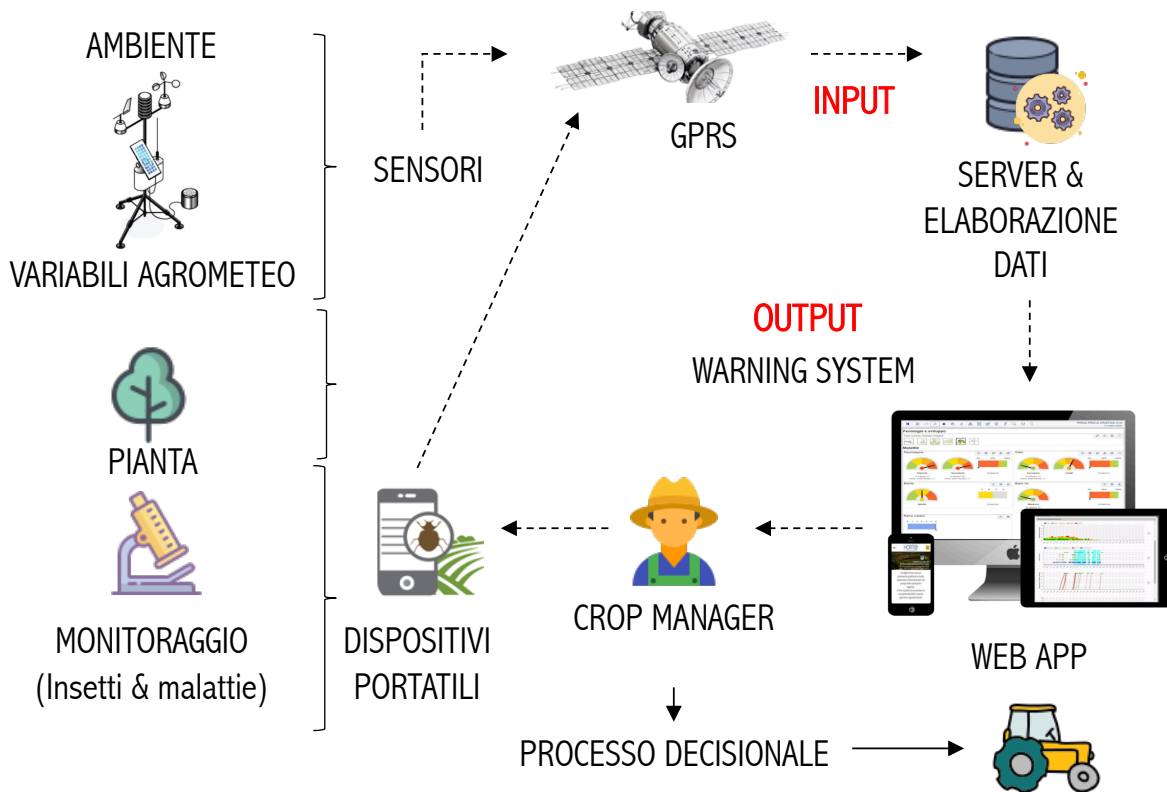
AMBIENTE

VARIABILI AGROMETEO

SENSORI

GPRS

INPUT

SERVER & ELABORAZIONE DATI

PIANTA

OUTPUT

WARNING SYSTEM

MONITORAGGIO (Insetti & malattie)

DISPOSITIVI PORTATILI

CROP MANAGER

WEB APP

PROCESSO DECISIONALE